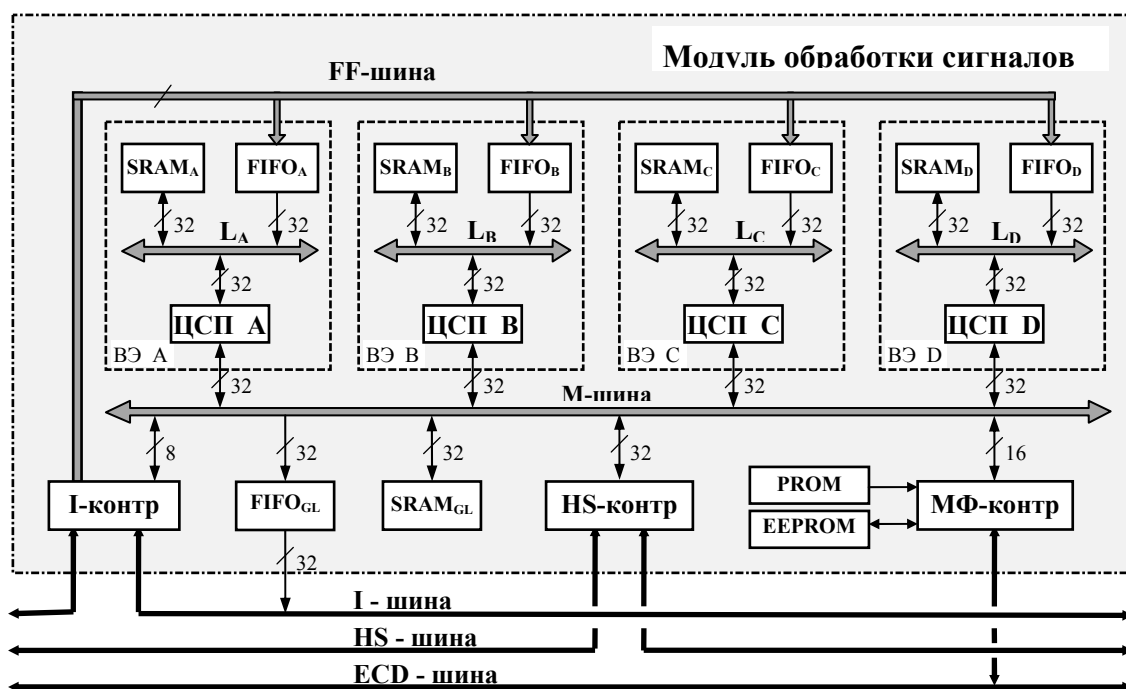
Модуль обработки сигналов

FF-шина

$SRAM_A$ $FIFO_A$ 32 32 $L_A$ 32 ЦСП A ВЭ A

$SRAM_B$ $FIFO_B$ 32 32 $L_B$ 32 ЦСП B ВЭ B

$SRAM_C$ $FIFO_C$ 32 32 $L_C$ 32 ЦСП C ВЭ C

$SRAM_D$ $FIFO_D$ 32 32 $L_D$ 32 ЦСП D ВЭ D

32 32 32 32

М-шина

8 32 32 32 16

I-контр $FIFO_{GL}$ $SRAM_{GL}$ HS-контр PROM EEPROM МФ-контр

32

I - шина

HS - шина

ECD - шина